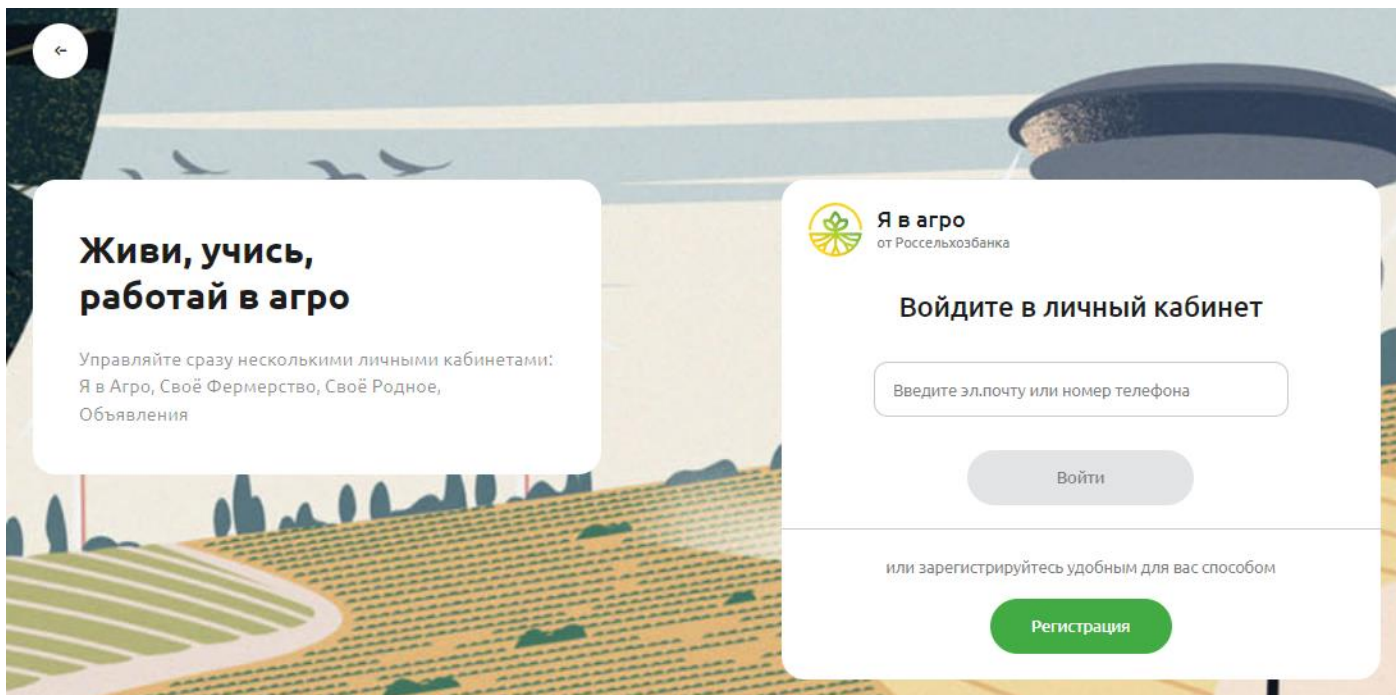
←

Живи, учись, работай в агро

Управляйте сразу несколькими личными кабинетами: Я в Агро, Своё Фермерство, Своё Родное, Объявления

Я в агро
от Россельхозбанка

Войдите в личный кабинет

Введите эл.почту или номер телефона

Войти

или зарегистрируйтесь удобным для вас способом

Регистрация